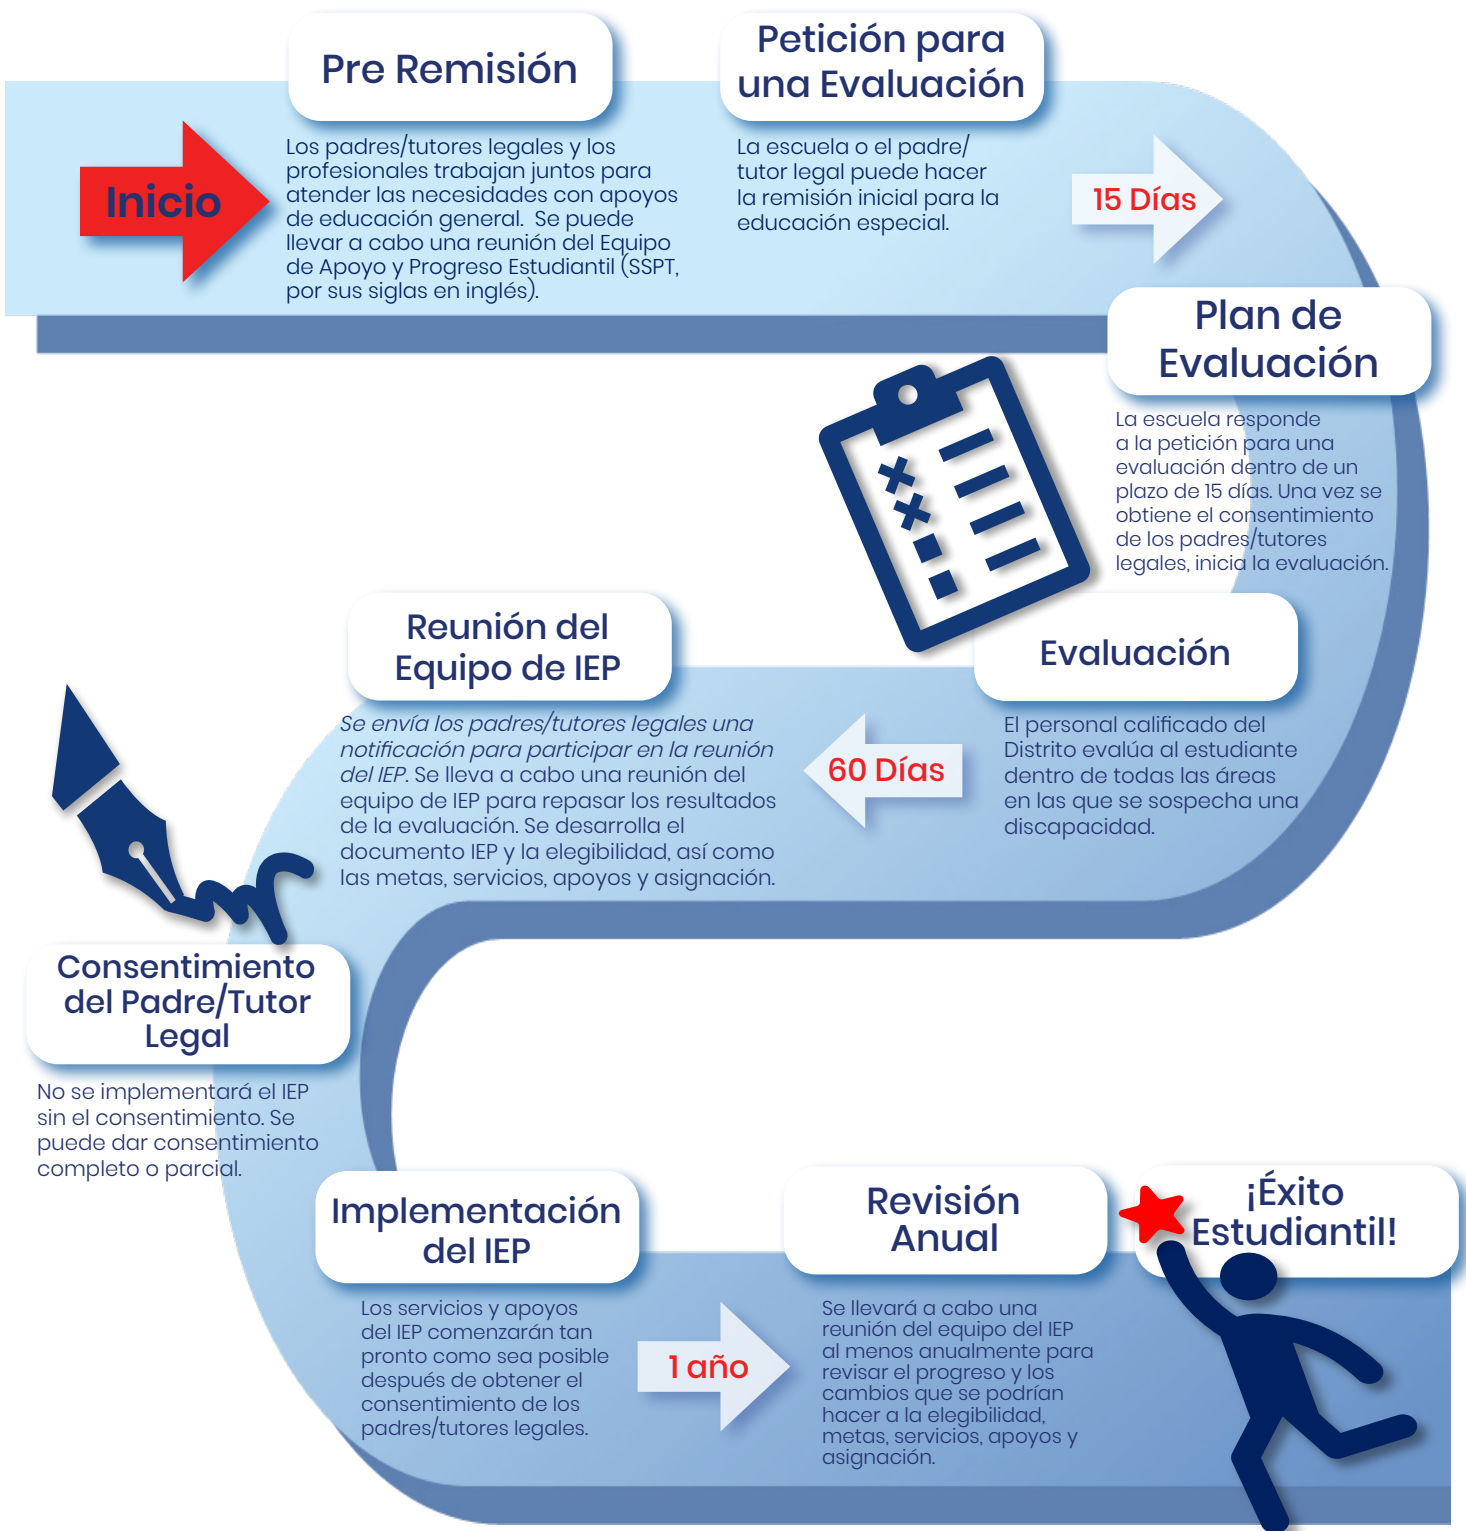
Inicio

Pre Remisión

Los padres/tutores legales y los profesionales trabajan juntos para atender las necesidades con apoyos de educación general. Se puede llevar a cabo una reunión del Equipo de Apoyo y Progreso Estudiantil (SSPT, por sus siglas en inglés).

Petición para una Evaluación

La escuela o el padre/ tutor legal puede hacer la remisión inicial para la educación especial.

15 Días

Plan de Evaluación

La escuela responde a la petición para una evaluación dentro de un plazo de 15 días. Una vez se obtiene el consentimiento de los padres/tutores legales, inicia la evaluación.

Evaluación

El personal calificado del Distrito evalúa al estudiante dentro de todas las áreas en las que se sospecha una discapacidad.

60 Días

Reunión del Equipo de IEP

Se envía los padres/tutores legales una notificación para participar en la reunión del IEP. Se lleva a cabo una reunión del equipo de IEP para repasar los resultados de la evaluación. Se desarrolla el documento IEP y la elegibilidad, así como las metas, servicios, apoyos y asignación.

Consentimiento del Padre/Tutor Legal

No se implementará el IEP sin el consentimiento. Se puede dar consentimiento completo o parcial.

Implementación del IEP

Los servicios y apoyos del IEP comenzarán tan pronto como sea posible después de obtener el consentimiento de los padres/tutores legales.

1 año

Revisión Anual

Se llevará a cabo una reunión del equipo del IEP al menos anualmente para revisar el progreso y los cambios que se podrían hacer a la elegibilidad, metas, servicios, apoyos y asignación.

¡Éxito Estudiantil!